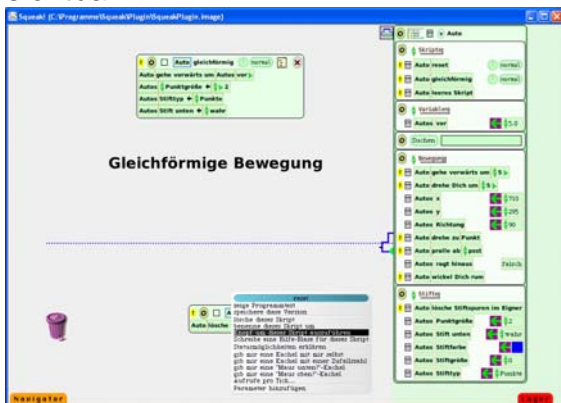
Squeak! (C:\Programme\Squeak\Plugin\SqueakPlugin.image)

! Auto gleichförmig normal
Auto gehe vorwärts um Autos vor
Autos Punktgröße ← 2
Autos Stifttyp ← Punkte
Autos Stift unten ← wahr

Gleichförmige Bewegung

Auto
Skripte
! Auto reset normal
! Auto gleichförmig normal
! Auto leeres Skript
Variablen
! Autos vor 5.0
Suchen
bewegen
! Auto gehe vorwärts um 5
! Auto drehe Dich um 5
Autos x 715
Autos y 295
Autos Richtung 90
! Auto drehe zu Punkt
! Auto pralle ab 'quak'
Auto ragt hinaus falsch
! Auto wickel Dich rum
Stifte
! Auto lösche Stiftspuren im Eigner
Autos Punktgröße 2
Autos Stift unten wahr
Autos Stiftfarbe
Autos Stiftgröße 10
Autos Stifttyp Punkte

! Auto lösche

reset
zeige Programmtext
speichere diese Version
lösche dieses Skript
benenne dieses Skript um
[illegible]
Schreibe eine Hilfe-Blase für dieses Skript
Datenmöglichkeiten erklären
gib mir eine Kachel mit mir selbst
gib mir eine Kachel mit einer Zufallszahl
gib mir eine "Wenn unten"-Kachel
gib mir eine "Wenn oben"-Kachel
aufrufe pro Tick...
Parameter hinzufügen

Navigator
Lager